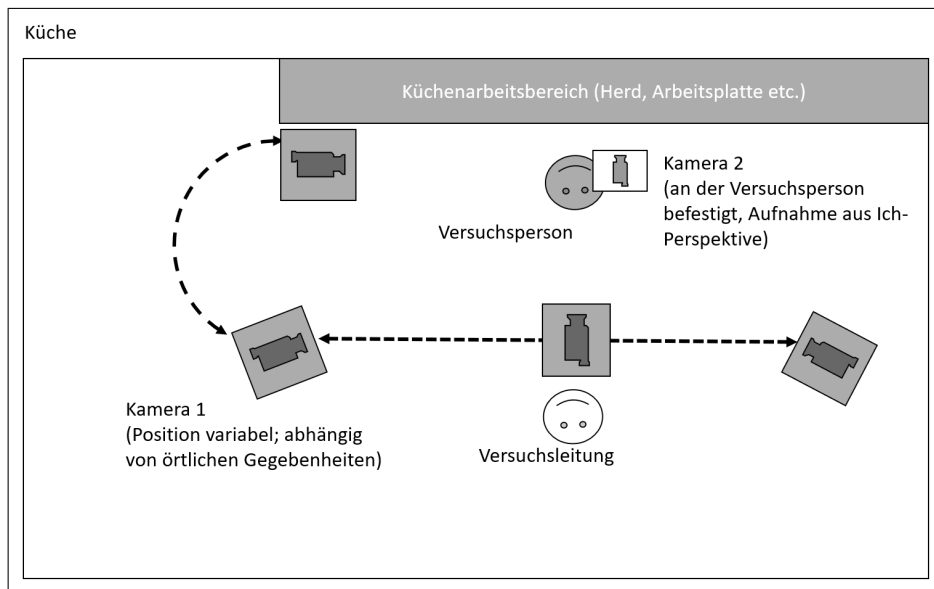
Küche

Küchenarbeitsbereich (Herd, Arbeitsplatte etc.)

Kamera 2 (an der Versuchsperson befestigt, Aufnahme aus Ich-Perspektive)

Versuchsperson

Kamera 1 (Position variabel; abhängig von örtlichen Gegebenheiten)

Versuchsleitung